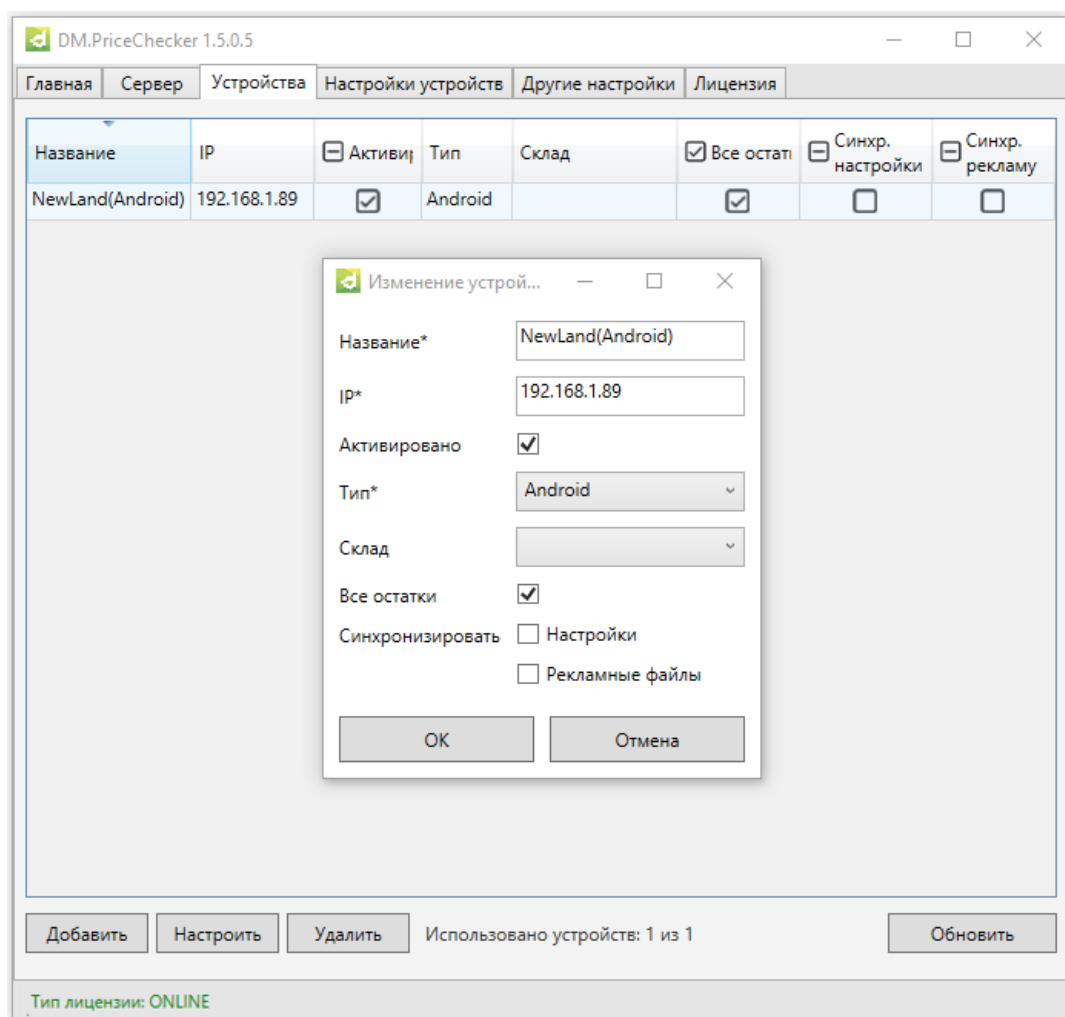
DM.PriceChecker 1.5.0.5

Главная | Сервер | Устройства | Настройки устройств | Другие настройки | Лицензия

| Название | IP | Активир | Тип | Склад | Все остат | Синхр. настройки | Синхр. рекламу |
|---|---|---|---|---|---|---|---|
| NewLand(Android) | 192.168.1.89 | ☑ | Android | | ☑ | ☐ | ☐ |

Изменение устрой...

Название* NewLand(Android)

IP* 192.168.1.89

Активировано ✓

Тип* Android

Склад

Все остатки ✓

Синхронизировать Настройки

Рекламные файлы

OK Отмена

Добавить Настроить Удалить Использовано устройств: 1 из 1 Обновить

Тип лицензии: ONLINE